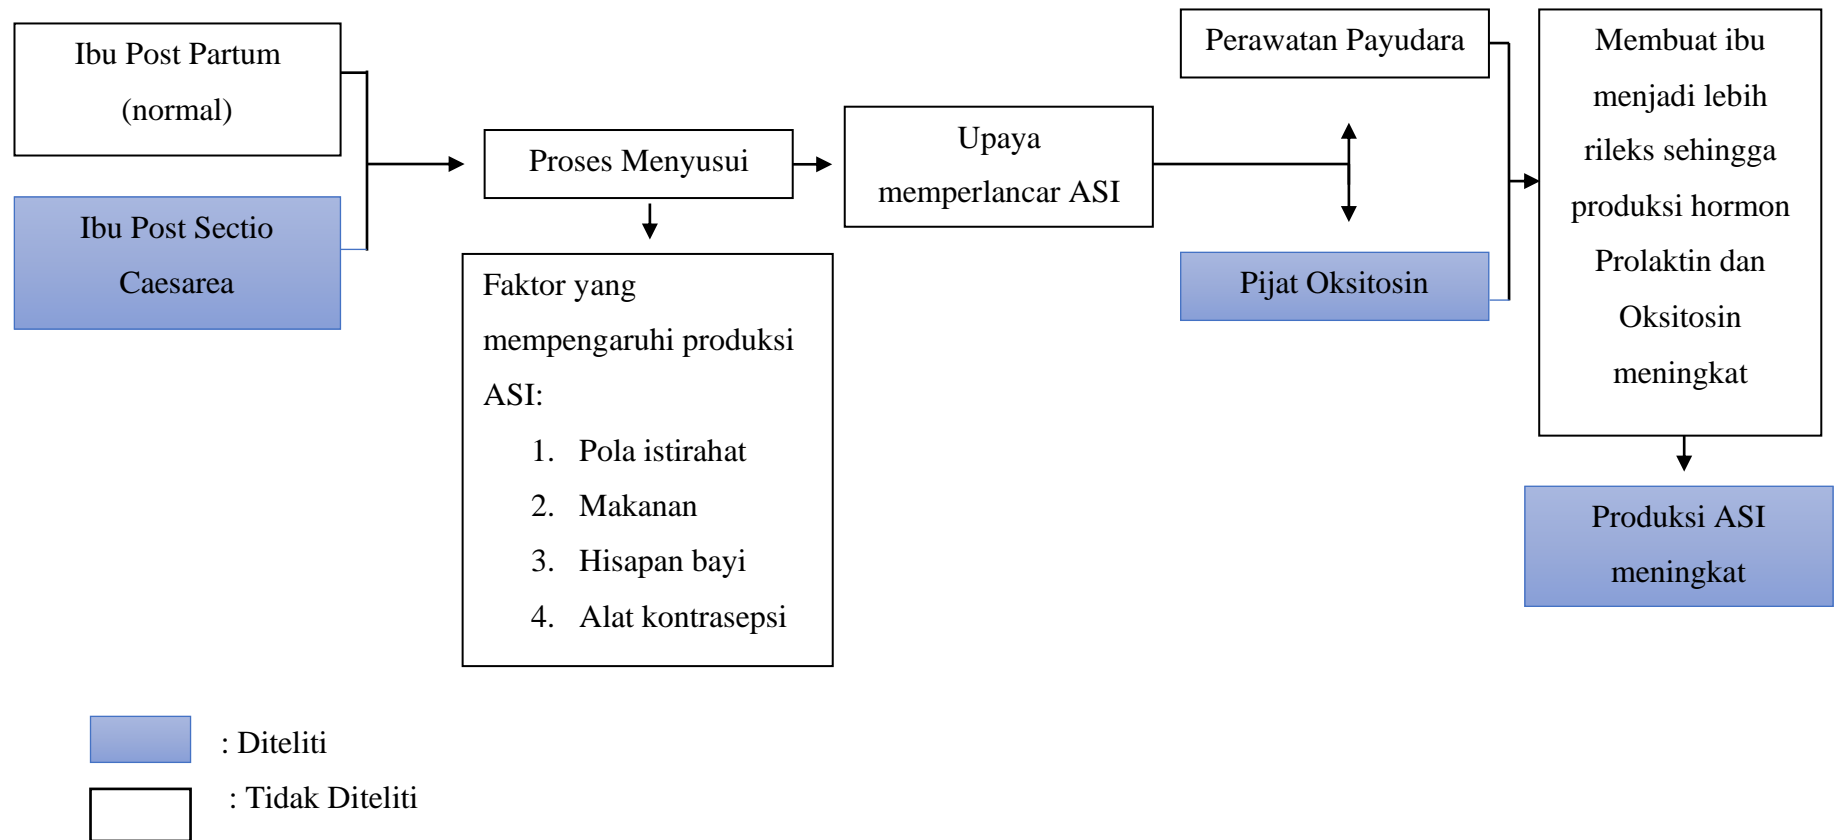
Ibu Post Partum (normal)

Ibu Post Sectio Caesarea

Proses Menyusui

Faktor yang mempengaruhi produksi ASI:
1. Pola istirahat
2. Makanan
3. Hisapan bayi
4. Alat kontrasepsi

Upaya memperlancar ASI

Perawatan Payudara

Pijat Oksitosin

Membuat ibu menjadi lebih rileks sehingga produksi hormon Prolaktin dan Oksitosin meningkat

Produksi ASI meningkat

: Diteliti

: Tidak Diteliti